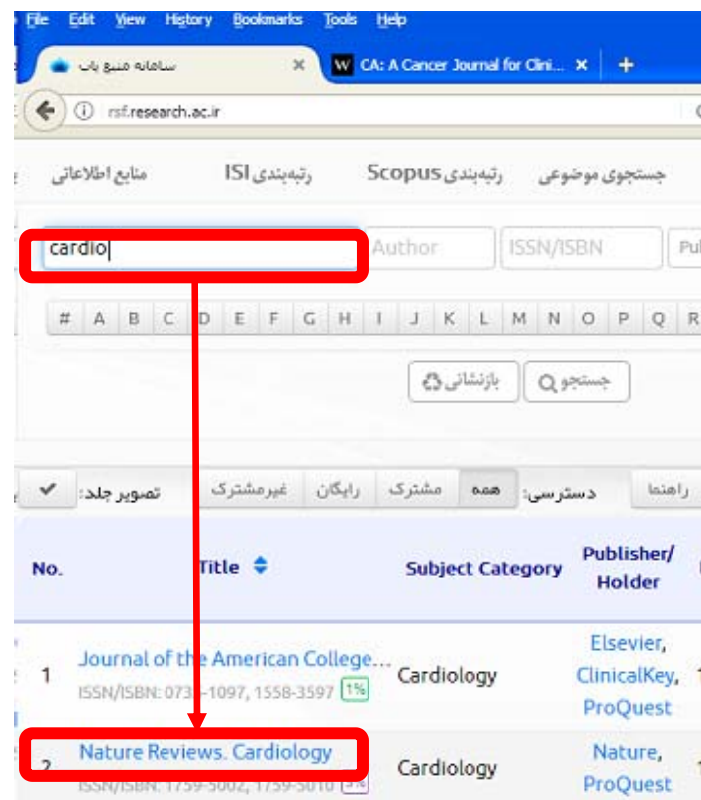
File Edit View History Bookmarks Tools Help

سامانه منبع یاب ×

CA: A Cancer Journal for Clini... ×

+

rsf.research.ac.ir

جستجوی موضوعی رتبه‌بندی Scopus رتبه‌بندی ISI منابع اطلاعاتی

cardio

Author

ISSN/ISBN

Pu

# A B C D E F G H I J K L M N O P Q R

جستجو بازنشانی

راهنما دسترسی: همه مشترک رایگان غیرمشترک تصویر جلد:

| No. | Title | Subject Category | Publisher/ Holder |
|---|---|---|---|
| 1 | Journal of the American College... ISSN/ISBN: 073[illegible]-1097, 1558-3597 1% | Cardiology | Elsevier, ClinicalKey, ProQuest |
| 2 | Nature Reviews. Cardiology ISSN/ISBN: 1759-5002, 1759-5010 | Cardiology | Nature, ProQuest |